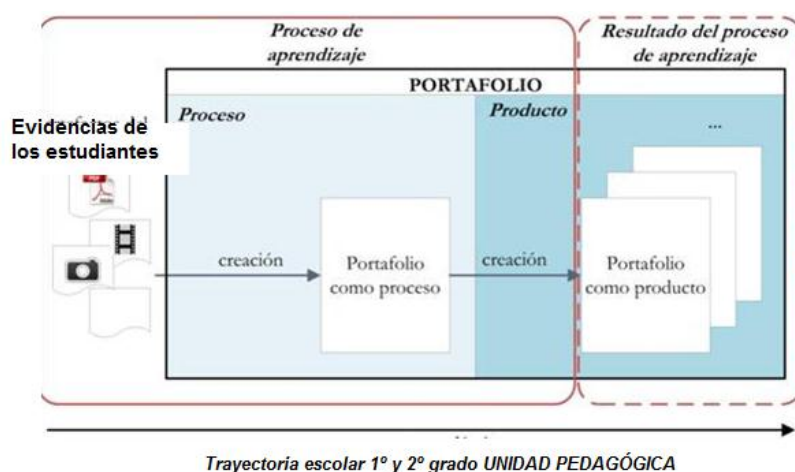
Proceso de aprendizaje

Resultado del proceso de aprendizaje

PORTAFOLIO

Proceso

Producto

Evidencias de los estudiantes

...

creación

Portafolio como proceso

creación

Portafolio como producto

Trayectoria escolar 1º y 2º grado UNIDAD PEDAGÓGICA